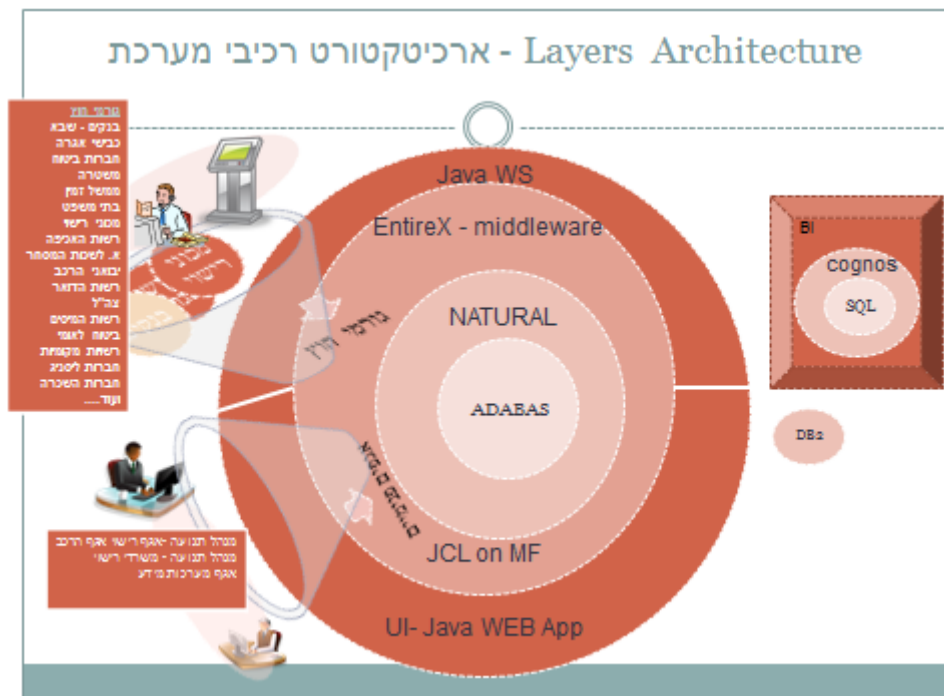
ארכיטקטורט רכיבי מערכת - Layers Architecture

גורמי חוץ
בנקים - שבא
כבישי אגרה
חברות ביטוח
משטרה
ממשל זמין
בתי משפט
מכוני רישוי
רשות האכיפה
א. לשכת המסחר
יבואני הרכב
רשות הדואר
צה"ל
רשות המיסים
ביטוח לאומי
רשות מקומית
חברות ליסינג
חברות השכרה
ועוד.....

Java WS
EntireX - middleware
NATURAL
ADABAS
JCL on MF
UI- Java WEB App
גורמי חוץ
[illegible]

BI
cognos
SQL
DB2

מנהל תנועה -אגף רישוי אגף הרכב
מנהל תנועה - משרדי רישוי
אגף מערכות מידע